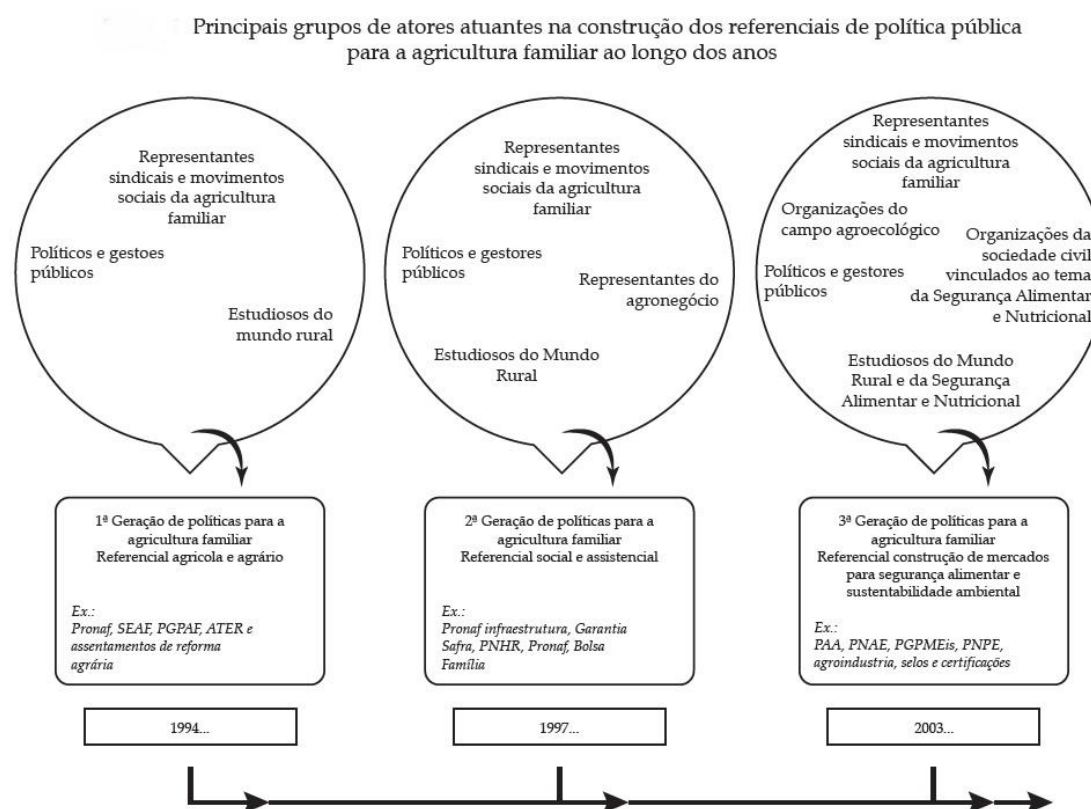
Principais grupos de atores atuantes na construção dos referenciais de política pública para a agricultura familiar ao longo dos anos

Representantes sindicais e movimentos sociais da agricultura familiar

Políticos e gestoes públicos

Estudiosos do mundo rural

Representantes sindicais e movimentos sociais da agricultura familiar

Políticos e gestores públicos

Representantes do agronegócio

Estudiosos do Mundo Rural

Representantes sindicais e movimentos sociais da agricultura familiar

Organizações do campo agroecológico

Organizações da sociedade civil vinculados ao tema da Segurança Alimentar e Nutricional

Políticos e gestores públicos

Estudiosos do Mundo Rural e da Segurança Alimentar e Nutricional

1ª Geração de políticas para a agricultura familiar
Referencial agricola e agrário

Ex.:
Pronaf, SEAF, PGPAF, ATER e assentamentos de reforma agrária

2ª Geração de políticas para a agricultura familiar
Referencial social e assistencial

Ex.:
Pronaf infraestrutura, Garantia Safra, PNHR, Pronaf, Bolsa Família

3ª Geração de políticas para a agricultura familiar
Referencial construção de mercados para segurança alimentar e sustentabilidade ambiental

Ex.:
PAA, PNAE, PGPMEis, PNPE, agroindustria, selos e certificações

1994...

1997...

2003...